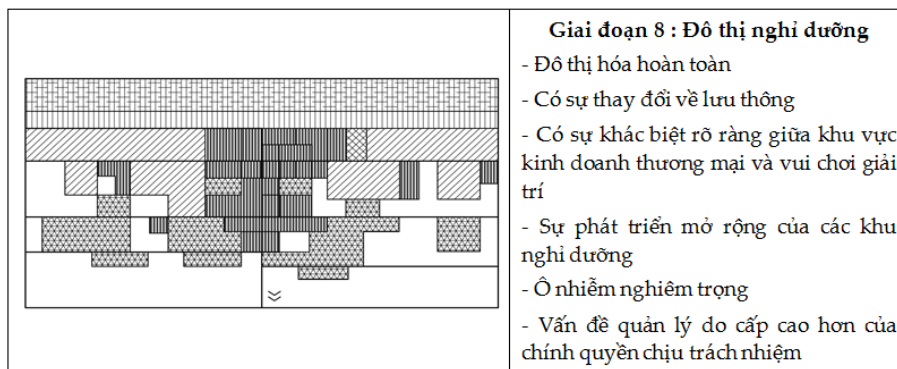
| | Giai đoạn 8 : Đô thị nghỉ dưỡng<br>- Đô thị hóa hoàn toàn<br>- Có sự thay đổi về lưu thông<br>- Có sự khác biệt rõ ràng giữa khu vực kinh doanh thương mại và vui chơi giải trí<br>- Sự phát triển mở rộng của các khu nghỉ dưỡng<br>- Ô nhiễm nghiêm trọng<br>- Vấn đề quản lý do cấp cao hơn của chính quyền chịu trách nhiệm |
|---|---|